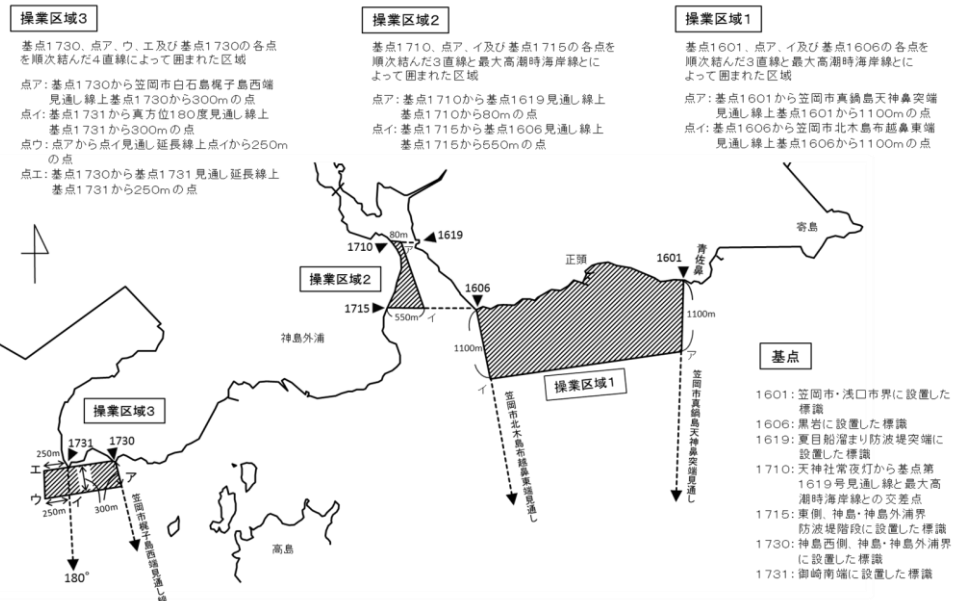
操業区域3

基点1730、点ア、ウ、エ及び基点1730の各点を順次結んだ4直線によって囲まれた区域

点ア：基点1730から笠岡市白石島梶子島西端見通し線上基点1730から300mの点
点イ：基点1731から真方位180度見通し線上基点1731から300mの点
点ウ：点アから点イ見通し延長線上点イから250mの点
点エ：基点1730から基点1731見通し延長線上基点1731から250mの点

操業区域2

基点1710、点ア、イ及び基点1715の各点を順次結んだ3直線と最大高潮時海岸線とによって囲まれた区域

点ア：基点1710から基点1619見通し線上基点1710から80mの点
点イ：基点1715から基点1606見通し線上基点1715から550mの点

操業区域1

基点1601、点ア、イ及び基点1606の各点を順次結んだ3直線と最大高潮時海岸線とによって囲まれた区域

点ア：基点1601から笠岡市真鍋島天神鼻突端見通し線上基点1601から1100mの点
点イ：基点1606から笠岡市北木島布越鼻東端見通し線上基点1606から1100mの点

80m
ア
1710
1619
操業区域2
1715
550m
イ
1606
正頭
1601
青佐鼻
寄島
1100m
1100m
ア
イ
操業区域1
笠岡市北木島布越鼻東端見通し
笠岡市真鍋島天神鼻突端見通し
神島外浦
操業区域3
250m
1731
1730
エ
ア
ウ
イ
250m
300m
笠岡市梶子島西端見通し線
180°
高島

基点

1601：笠岡市・浅口市界に設置した標識
1606：黒岩に設置した標識
1619：夏目船溜まり防波堤突端に設置した標識
1710：天神社常夜灯から基点第1619号見通し線と最大高潮時海岸線との交差点
1715：東側、神島・神島外浦界防波堤階段に設置した標識
1730：神島西側、神島・神島外浦界に設置した標識
1731：御崎南端に設置した標識